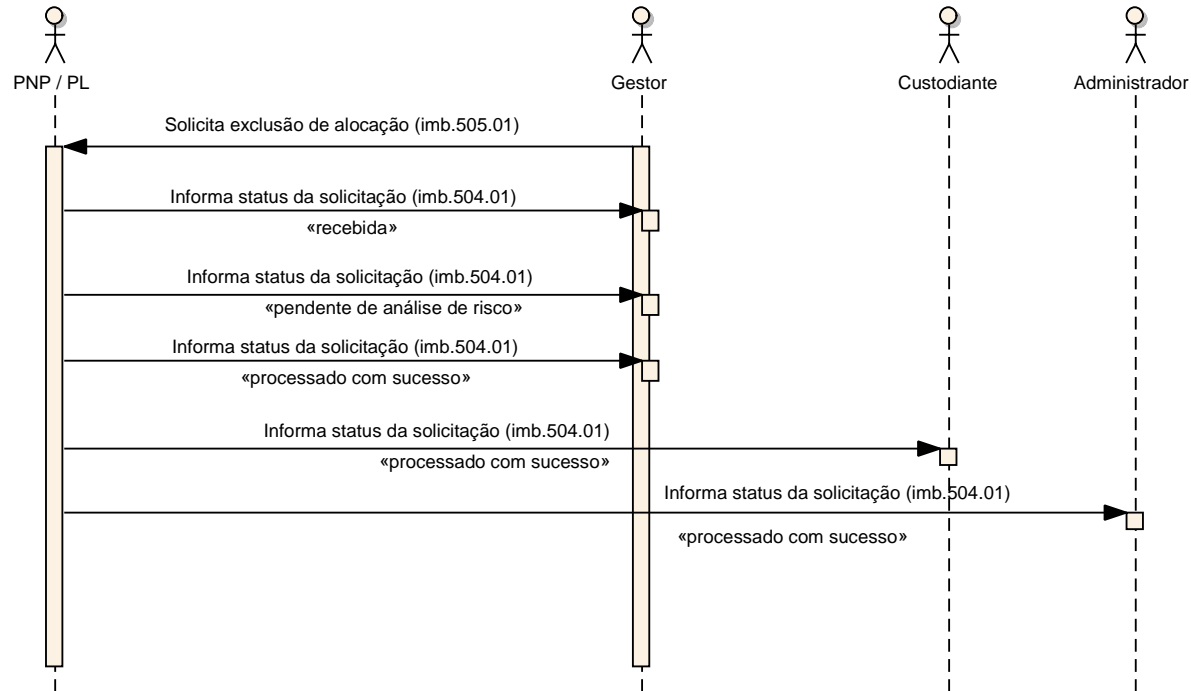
PNP / PL

Gestor

Custodiante

Administrador

Solicita exclusão de alocação (imb.505.01)

Informa status da solicitação (imb.504.01)

«recebida»

Informa status da solicitação (imb.504.01)

«pendente de análise de risco»

Informa status da solicitação (imb.504.01)

«processado com sucesso»

Informa status da solicitação (imb.504.01)

«processado com sucesso»

Informa status da solicitação (imb.504.01)

«processado com sucesso»